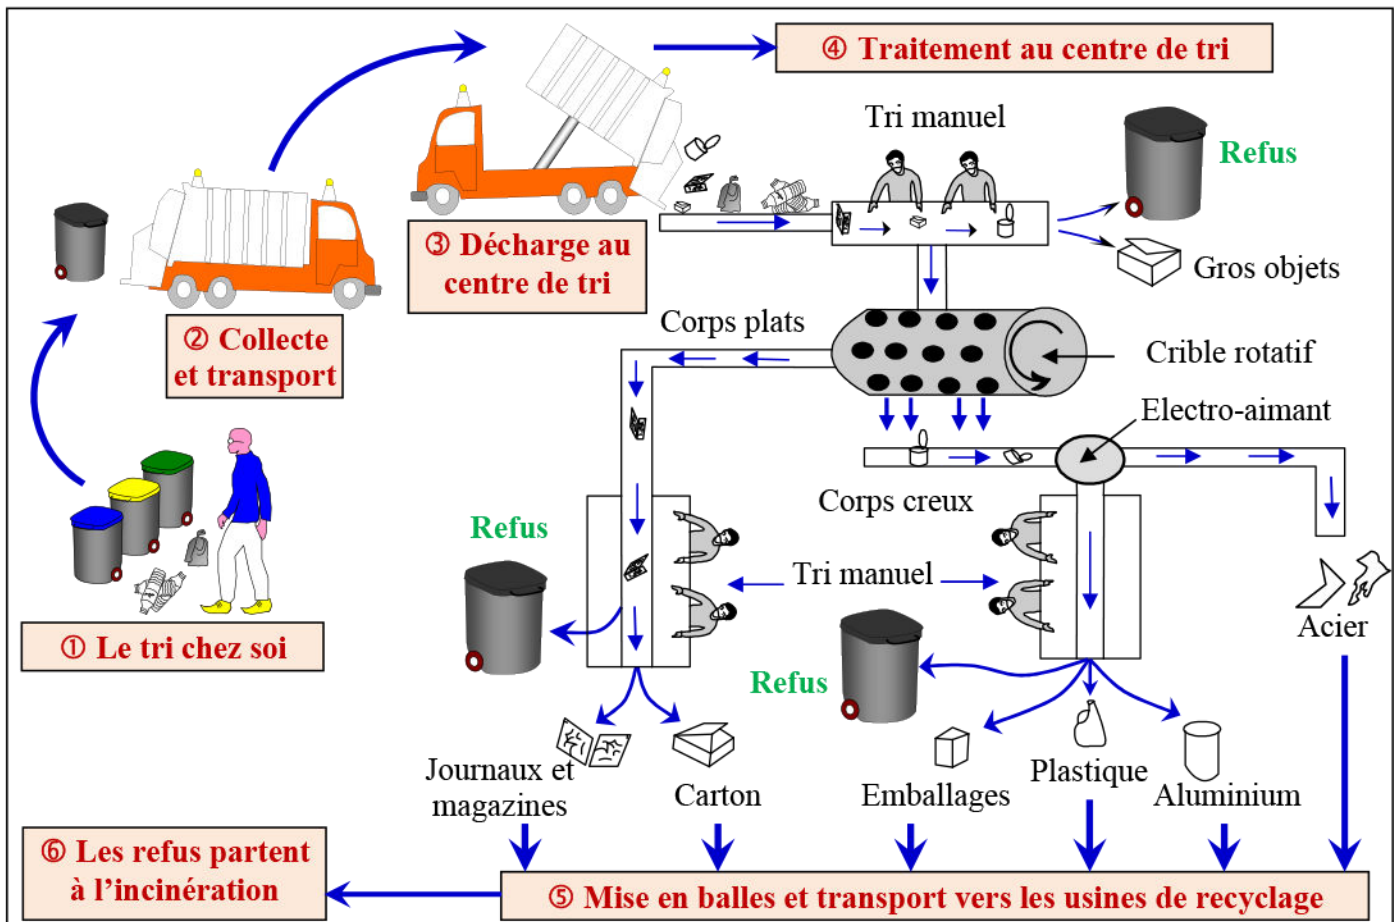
④ Traitement au centre de tri

Tri manuel

Refus

Gros objets

③ Décharge au centre de tri

② Collecte et transport

Corps plats

Crible rotatif

Electro-aimant

Corps creux

Refus

Tri manuel

Acier

Refus

① Le tri chez soi

Journaux et magazines

Carton

Emballages

Plastique

Aluminium

⑥ Les refus partent à l'incinération

⑤ Mise en balles et transport vers les usines de recyclage